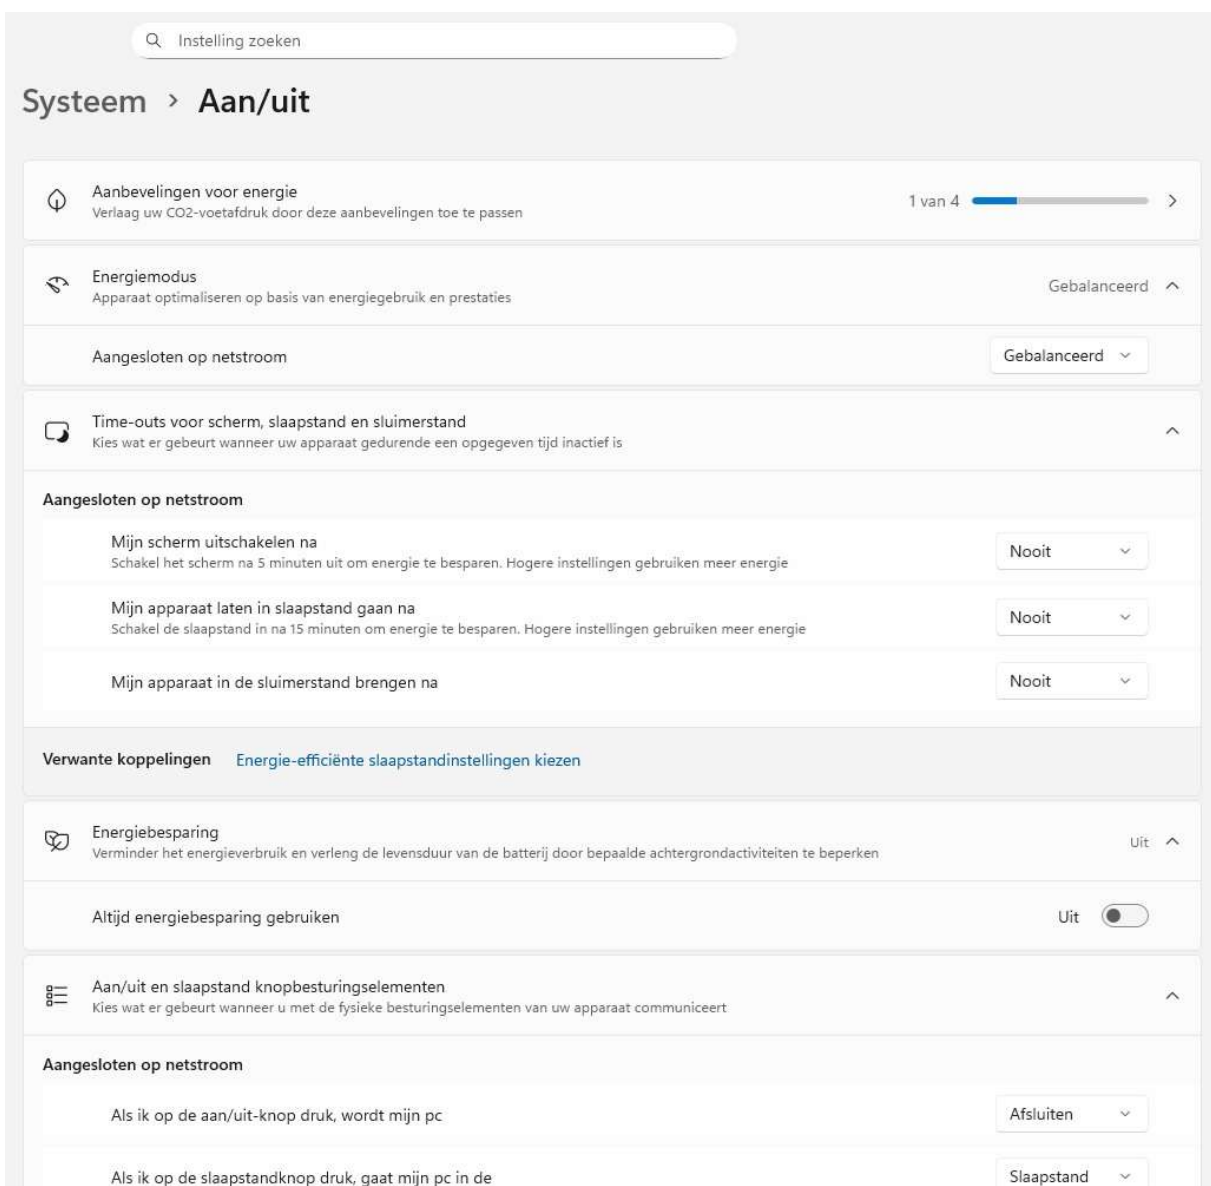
Instelling zoeken

Systeem › Aan/uit

Aanbevelingen voor energie
Verlaag uw CO2-voetafdruk door deze aanbevelingen toe te passen
1 van 4

Energiemodus
Apparaat optimaliseren op basis van energiegebruik en prestaties
Gebalanceerd

Aangesloten op netstroom
Gebalanceerd

Time-outs voor scherm, slaapstand en sluimerstand
Kies wat er gebeurt wanneer uw apparaat gedurende een opgegeven tijd inactief is

Aangesloten op netstroom

Mijn scherm uitschakelen na
Schakel het scherm na 5 minuten uit om energie te besparen. Hogere instellingen gebruiken meer energie
Nooit

Mijn apparaat laten in slaapstand gaan na
Schakel de slaapstand in na 15 minuten om energie te besparen. Hogere instellingen gebruiken meer energie
Nooit

Mijn apparaat in de sluimerstand brengen na
Nooit

Verwante koppelingen Energie-efficiënte slaapstandinstellingen kiezen

Energiebesparing
Verminder het energieverbruik en verleng de levensduur van de batterij door bepaalde achtergrondactiviteiten te beperken
Uit

Altijd energiebesparing gebruiken
Uit

Aan/uit en slaapstand knopbesturingselementen
Kies wat er gebeurt wanneer u met de fysieke besturingselementen van uw apparaat communiceert

Aangesloten op netstroom

Als ik op de aan/uit-knop druk, wordt mijn pc
Afsluiten

Als ik op de slaapstandknop druk, gaat mijn pc in de
Slaapstand